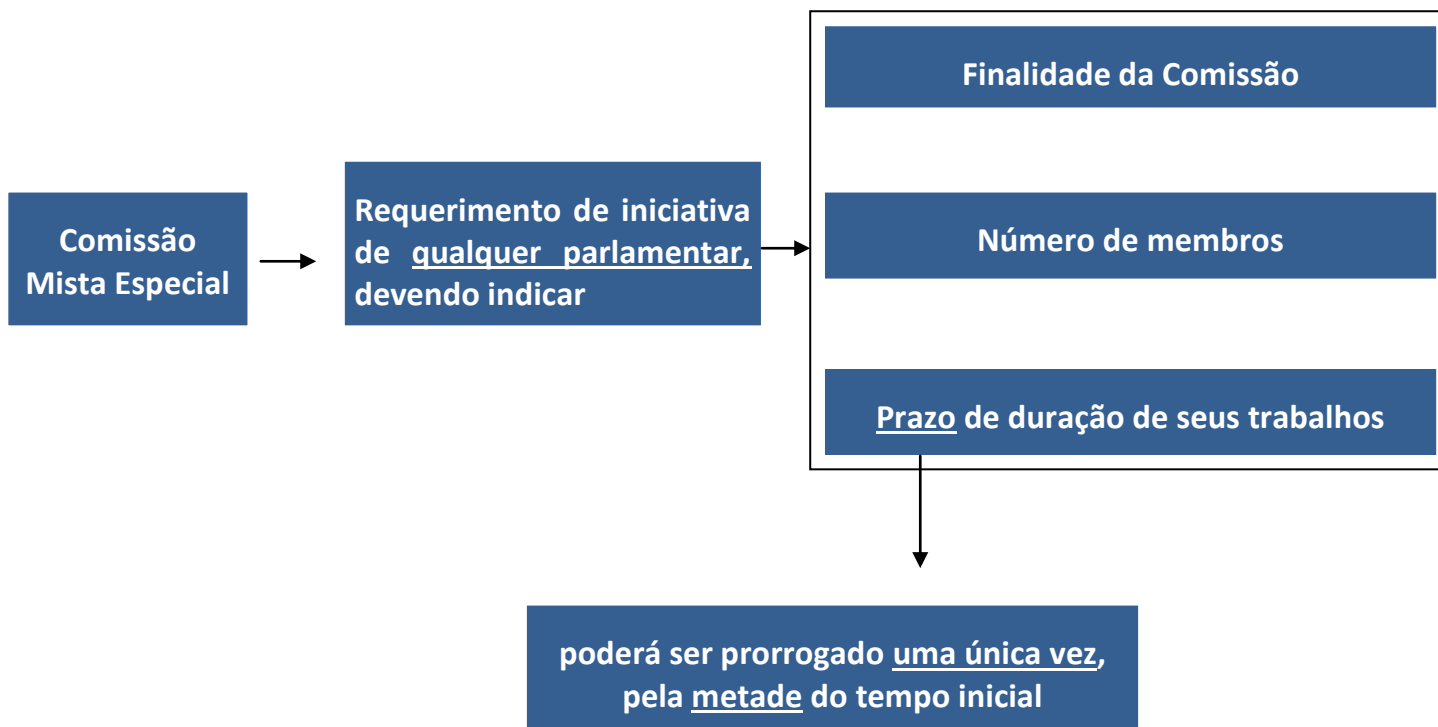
Comissão Mista Especial

Requerimento de iniciativa de qualquer parlamentar, devendo indicar

Finalidade da Comissão

Número de membros

Prazo de duração de seus trabalhos

poderá ser prorrogado uma única vez, pela metade do tempo inicial